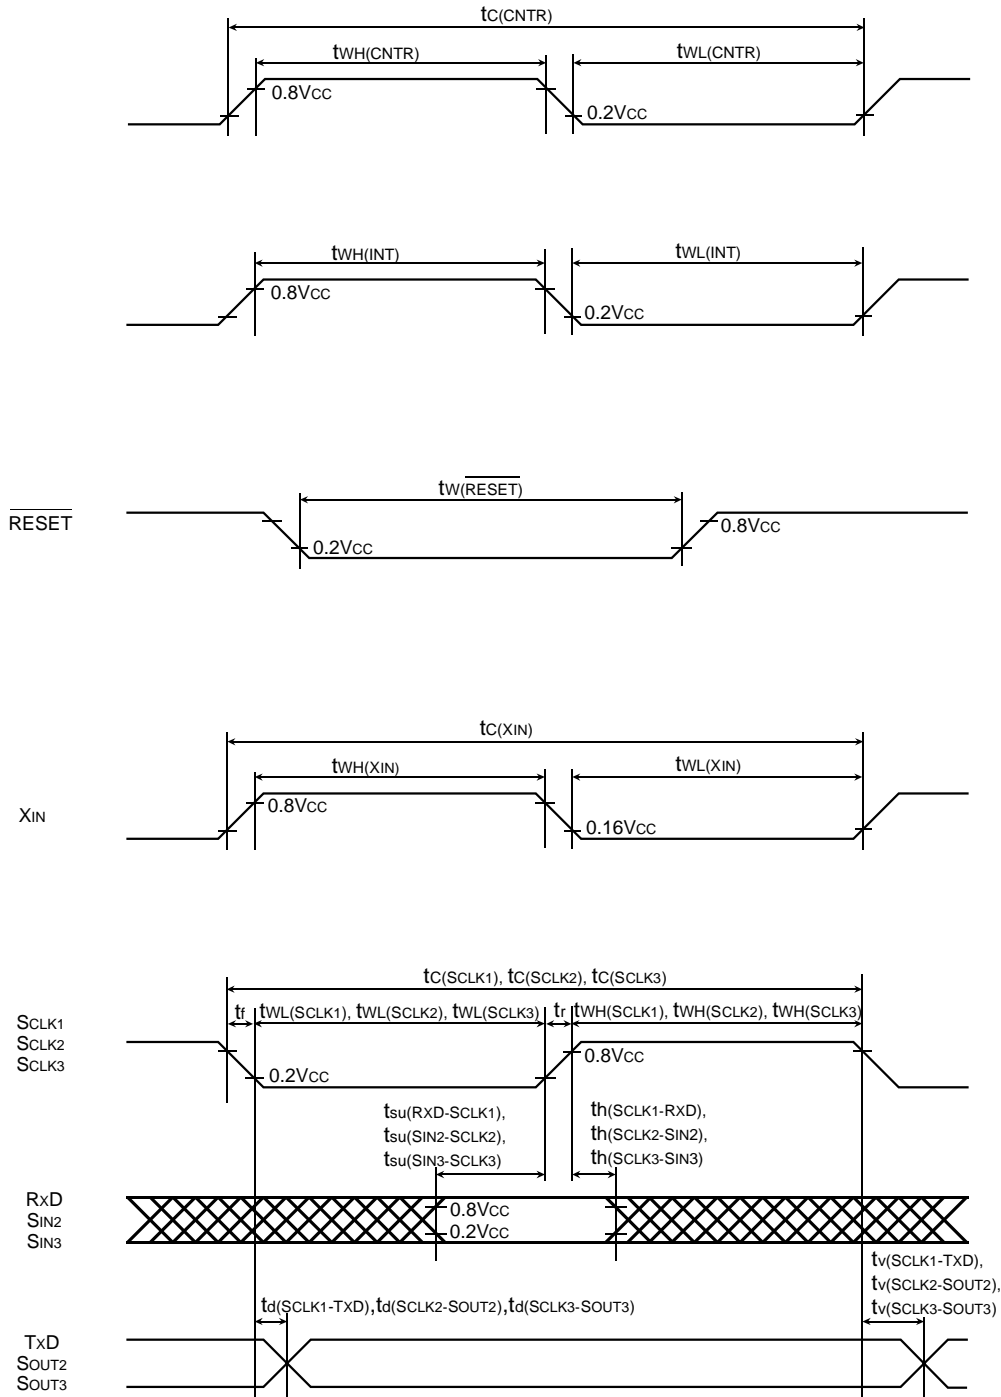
$t_{C(CNTR)}$
$t_{WH(CNTR)}$
$t_{WL(CNTR)}$
0.8VCC
0.2VCC

$t_{WH(INT)}$
$t_{WL(INT)}$
0.8VCC
0.2VCC

$t_{W(\overline{RESET})}$
$\overline{RESET}$
0.2VCC
0.8VCC

$t_{C(XIN)}$
$t_{WH(XIN)}$
$t_{WL(XIN)}$
XIN
0.8VCC
0.16VCC

$t_{C(SCLK1)}$, $t_{C(SCLK2)}$, $t_{C(SCLK3)}$
$t_f$
$t_{WL(SCLK1)}$, $t_{WL(SCLK2)}$, $t_{WL(SCLK3)}$
$t_r$
$t_{WH(SCLK1)}$, $t_{WH(SCLK2)}$, $t_{WH(SCLK3)}$
SCLK1
SCLK2
SCLK3
0.2VCC
0.8VCC
$t_{su(RXD-SCLK1)}$,
$t_{su(SIN2-SCLK2)}$,
$t_{su(SIN3-SCLK3)}$
$t_{h(SCLK1-RXD)}$,
$t_{h(SCLK2-SIN2)}$,
$t_{h(SCLK3-SIN3)}$
RXD
SIN2
SIN3
0.8VCC
0.2VCC
$t_{v(SCLK1-TXD)}$,
$t_{v(SCLK2-SOUT2)}$,
$t_{v(SCLK3-SOUT3)}$
$t_{d(SCLK1-TXD)}$,$t_{d(SCLK2-SOUT2)}$,$t_{d(SCLK3-SOUT3)}$
TXD
SOUT2
SOUT3